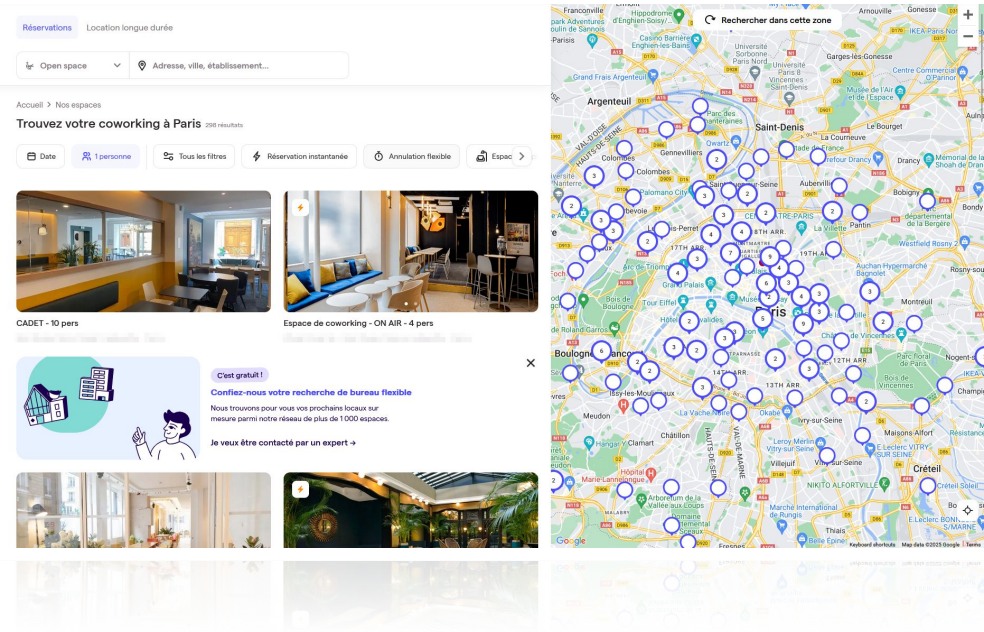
Réservations Location longue durée

Open space
Adresse, ville, établissement...

Accueil > Nos espaces

Trouvez votre coworking à Paris 298 résultats

Date 1 personne Tous les filtres Réservation instantanée Annulation flexible Espac

CADET - 10 pers

Espace de coworking - ON AIR - 4 pers

C'est gratuit !

Confiez-nous votre recherche de bureau flexible

Nous trouvons pour vous vos prochains locaux sur mesure parmi notre réseau de plus de 1 000 espaces.

Je veux être contacté par un expert →

Rechercher dans cette zone

Argenteuil Saint-Denis Colombes Gennevilliers Aubervilliers Drancy Bobigny Bondy Pantin 17TH ARR 19TH ARR Paris Montreuil Boulogne 12TH ARR 13TH ARR 14TH ARR Issy-les-Moulineaux Meudon Clamart Châtillon Villejuif Vitry-sur-Seine Maisons-Alfort Créteil Nogent-s Rosny-so Champi

Google

Keyboard shortcuts Map data ©2025 Google Terms